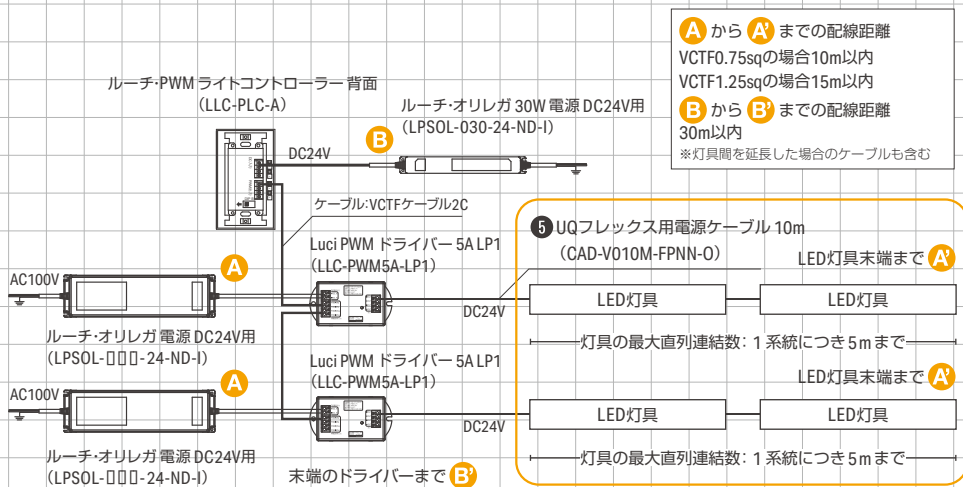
A から A' までの配線距離
VCTF0.75sqの場合10m以内
VCTF1.25sqの場合15m以内
B から B' までの配線距離
30m以内
※灯具間を延長した場合のケーブルも含む

ルーチ·PWMライトコントローラー背面
（LLC-PLC-A）

ルーチ·オリレガ30W電源DC24V用
（LPSOL-030-24-ND-I）

B

DC24V

ケーブル:VCTFケーブル2C

5 UQフレックス用電源ケーブル10m
（CAD-V010M-FPNN-O）

Luci PWM ドライバー 5A LP1
（LLC-PWM5A-LP1）

A

AC100V

LED灯具末端まで A'

LED灯具

LED灯具

DC24V

ルーチ·オリレガ電源DC24V用
（LPSOL-□□□-24-ND-I）

灯具の最大直列連結数：1系統につき5mまで

Luci PWM ドライバー 5A LP1
（LLC-PWM5A-LP1）

A

AC100V

LED灯具末端まで A'

LED灯具

LED灯具

DC24V

ルーチ·オリレガ電源DC24V用
（LPSOL-□□□-24-ND-I）

末端のドライバーまで B'

灯具の最大直列連結数：1系統につき5mまで